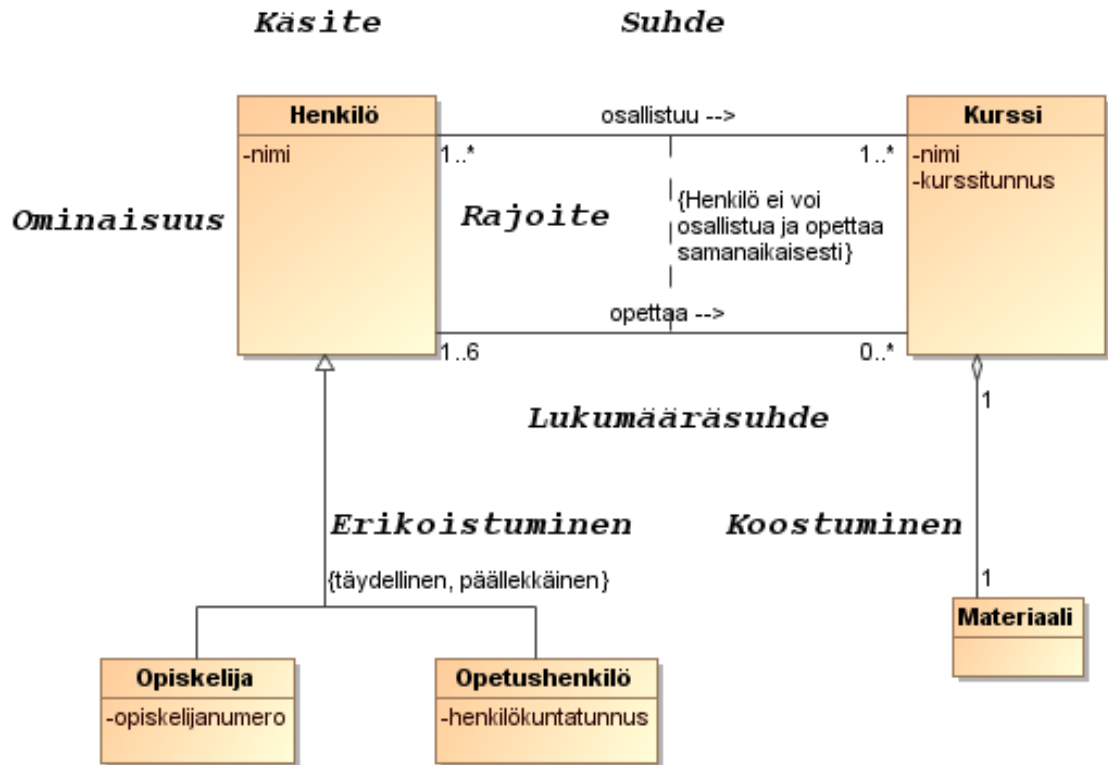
Käsite

Suhde

Henkilö
-nimi

osallistuu -->

1..*

1..*

Kurssi
-nimi
-kurssitunnus

Ominaisuus

Rajoite

{Henkilö ei voi osallistua ja opettaa samanaikaisesti}

opettaa -->

1..6

0..*

Lukumääräsuhde

1

Erikoistuminen

Koostuminen

{täydellinen, päällekkäinen}

1

Materiaali

Opiskelija
-opiskelijanumero

Opetushenkilö
-henkilökuntatunnus